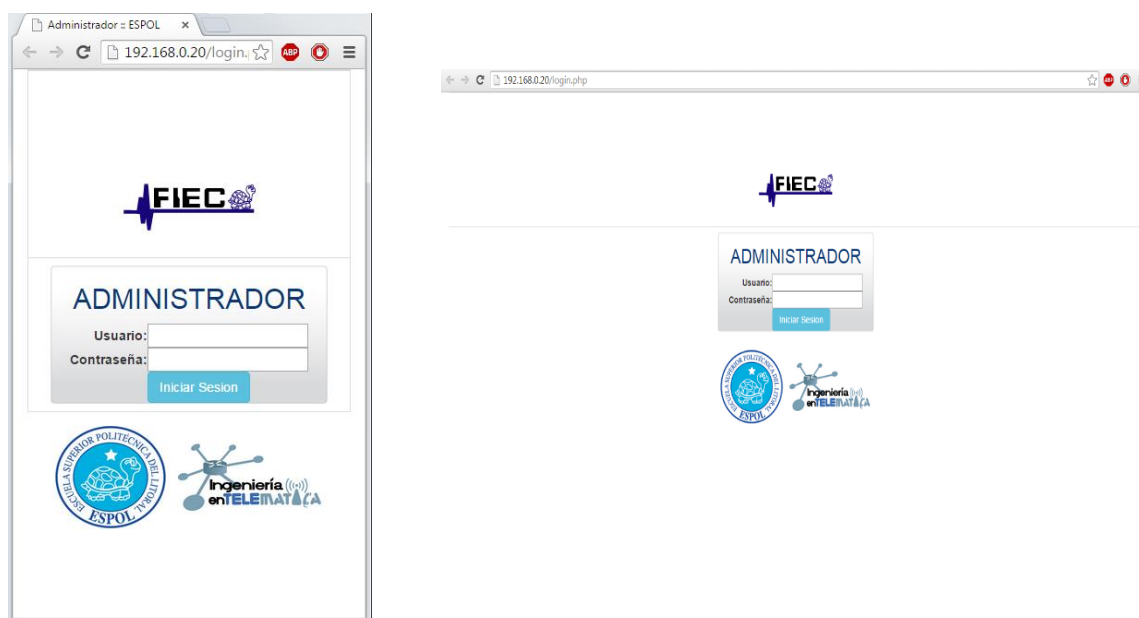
Administrador :: ESPOL ×

192.168.0.20/login.

ABP

FIEC

ADMINISTRADOR

Usuario:

Contraseña:

Iniciar Sesion

ESCUELA SUPERIOR POLITECNICA DEL LITORAL ESPOL

Ingeniería enTELEMATICA

192.168.0.20/login.php

FIEC

ADMINISTRADOR

Usuario:

Contraseña:

Iniciar Sesion

ESCUELA SUPERIOR POLITECNICA DEL LITORAL ESPOL

Ingeniería enTELEMATICA